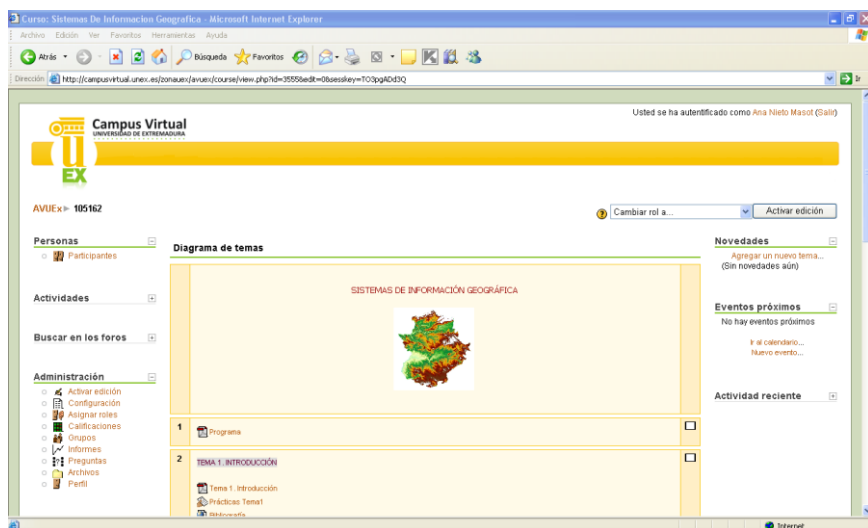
Curso: Sistemas De Informacion Geografica - Microsoft Internet Explorer

Archivo Edición Ver Favoritos Herramientas Ayuda

Atrás Búsqueda Favoritos

Dirección http://campusvirtual.unex.es/zonauex/avuex/course/view.php?id=3555&edit=0&sesskey=TO3pgADd3Q

Campus Virtual
UNIVERSIDAD DE EXTREMADURA

UEX

Usted se ha autentificado como Ana Nieto Masot (Salir)

AVUEx ▸ 105162

Cambiar rol a...

Activar edición

Personas

Participantes

Actividades

Buscar en los foros

Administración

Activar edición
Configuración
Asignar roles
Calificaciones
Grupos
Informes
Preguntas
Archivos
Perfil

Diagrama de temas

SISTEMAS DE INFORMACIÓN GEOGRÁFICA

1 Programa

2 TEMA 1. INTRODUCCIÓN

Tema 1. Introducción
Prácticas Tema1
Bibliografía

Novedades

Agregar un nuevo tema...
(Sin novedades aún)

Eventos próximos

No hay eventos próximos

Ir al calendario...
Nuevo evento...

Actividad reciente

Internet